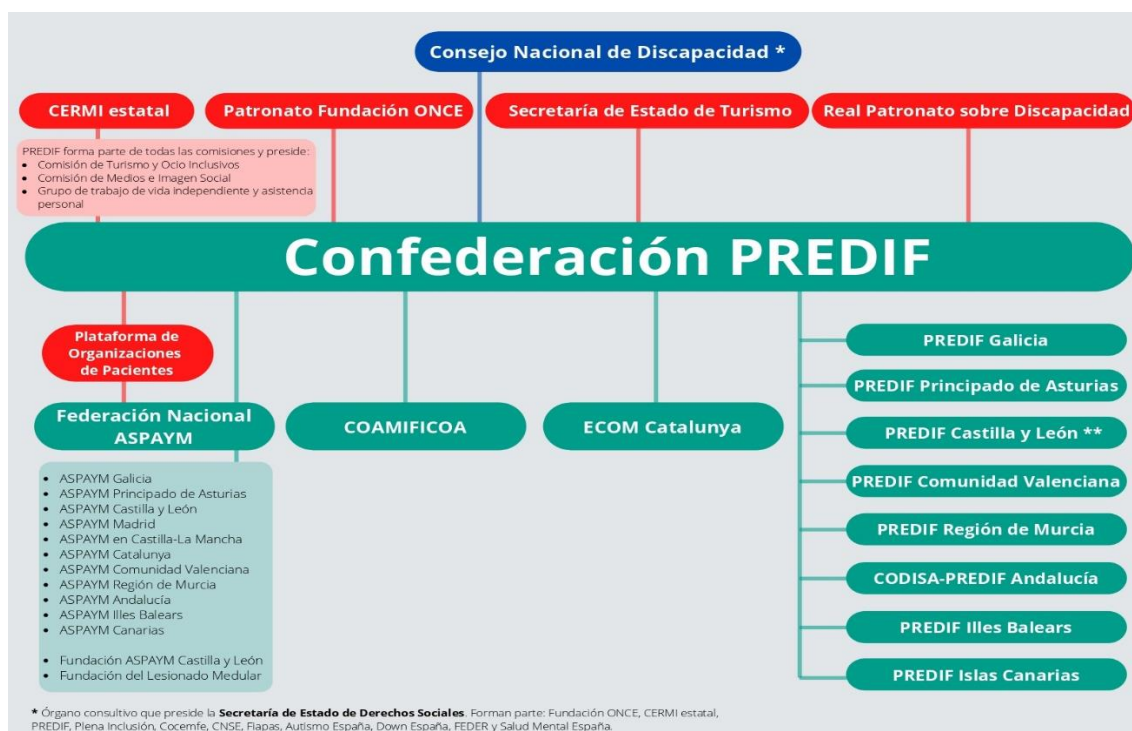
Consejo Nacional de Discapacidad *

CERMI estatal

Patronato Fundación ONCE

Secretaría de Estado de Turismo

Real Patronato sobre Discapacidad

PREDIF forma parte de todas las comisiones y preside:
- Comisión de Turismo y Ocio Inclusivos
- Comisión de Medios e Imagen Social
- Grupo de trabajo de vida independiente y asistencia personal

Confederación PREDIF

Plataforma de Organizaciones de Pacientes

Federación Nacional ASPAYM

- ASPAYM Galicia
- ASPAYM Principado de Asturias
- ASPAYM Castilla y León
- ASPAYM Madrid
- ASPAYM en Castilla-La Mancha
- ASPAYM Catalunya
- ASPAYM Comunidad Valenciana
- ASPAYM Región de Murcia
- ASPAYM Andalucía
- ASPAYM Illes Balears
- ASPAYM Canarias

- Fundación ASPAYM Castilla y León
- Fundación del Lesionado Medular

COAMIFICOA

ECOM Catalunya

PREDIF Galicia

PREDIF Principado de Asturias

PREDIF Castilla y León **

PREDIF Comunidad Valenciana

PREDIF Región de Murcia

CODISA-PREDIF Andalucía

PREDIF Illes Balears

PREDIF Islas Canarias

* Órgano consultivo que preside la **Secretaría de Estado de Derechos Sociales**. Forman parte: Fundación ONCE, CERMI estatal, PREDIF, Plena Inclusión, Cocemfe, CNSE, Fiapas, Autismo España, Down España, FEDER y Salud Mental España.